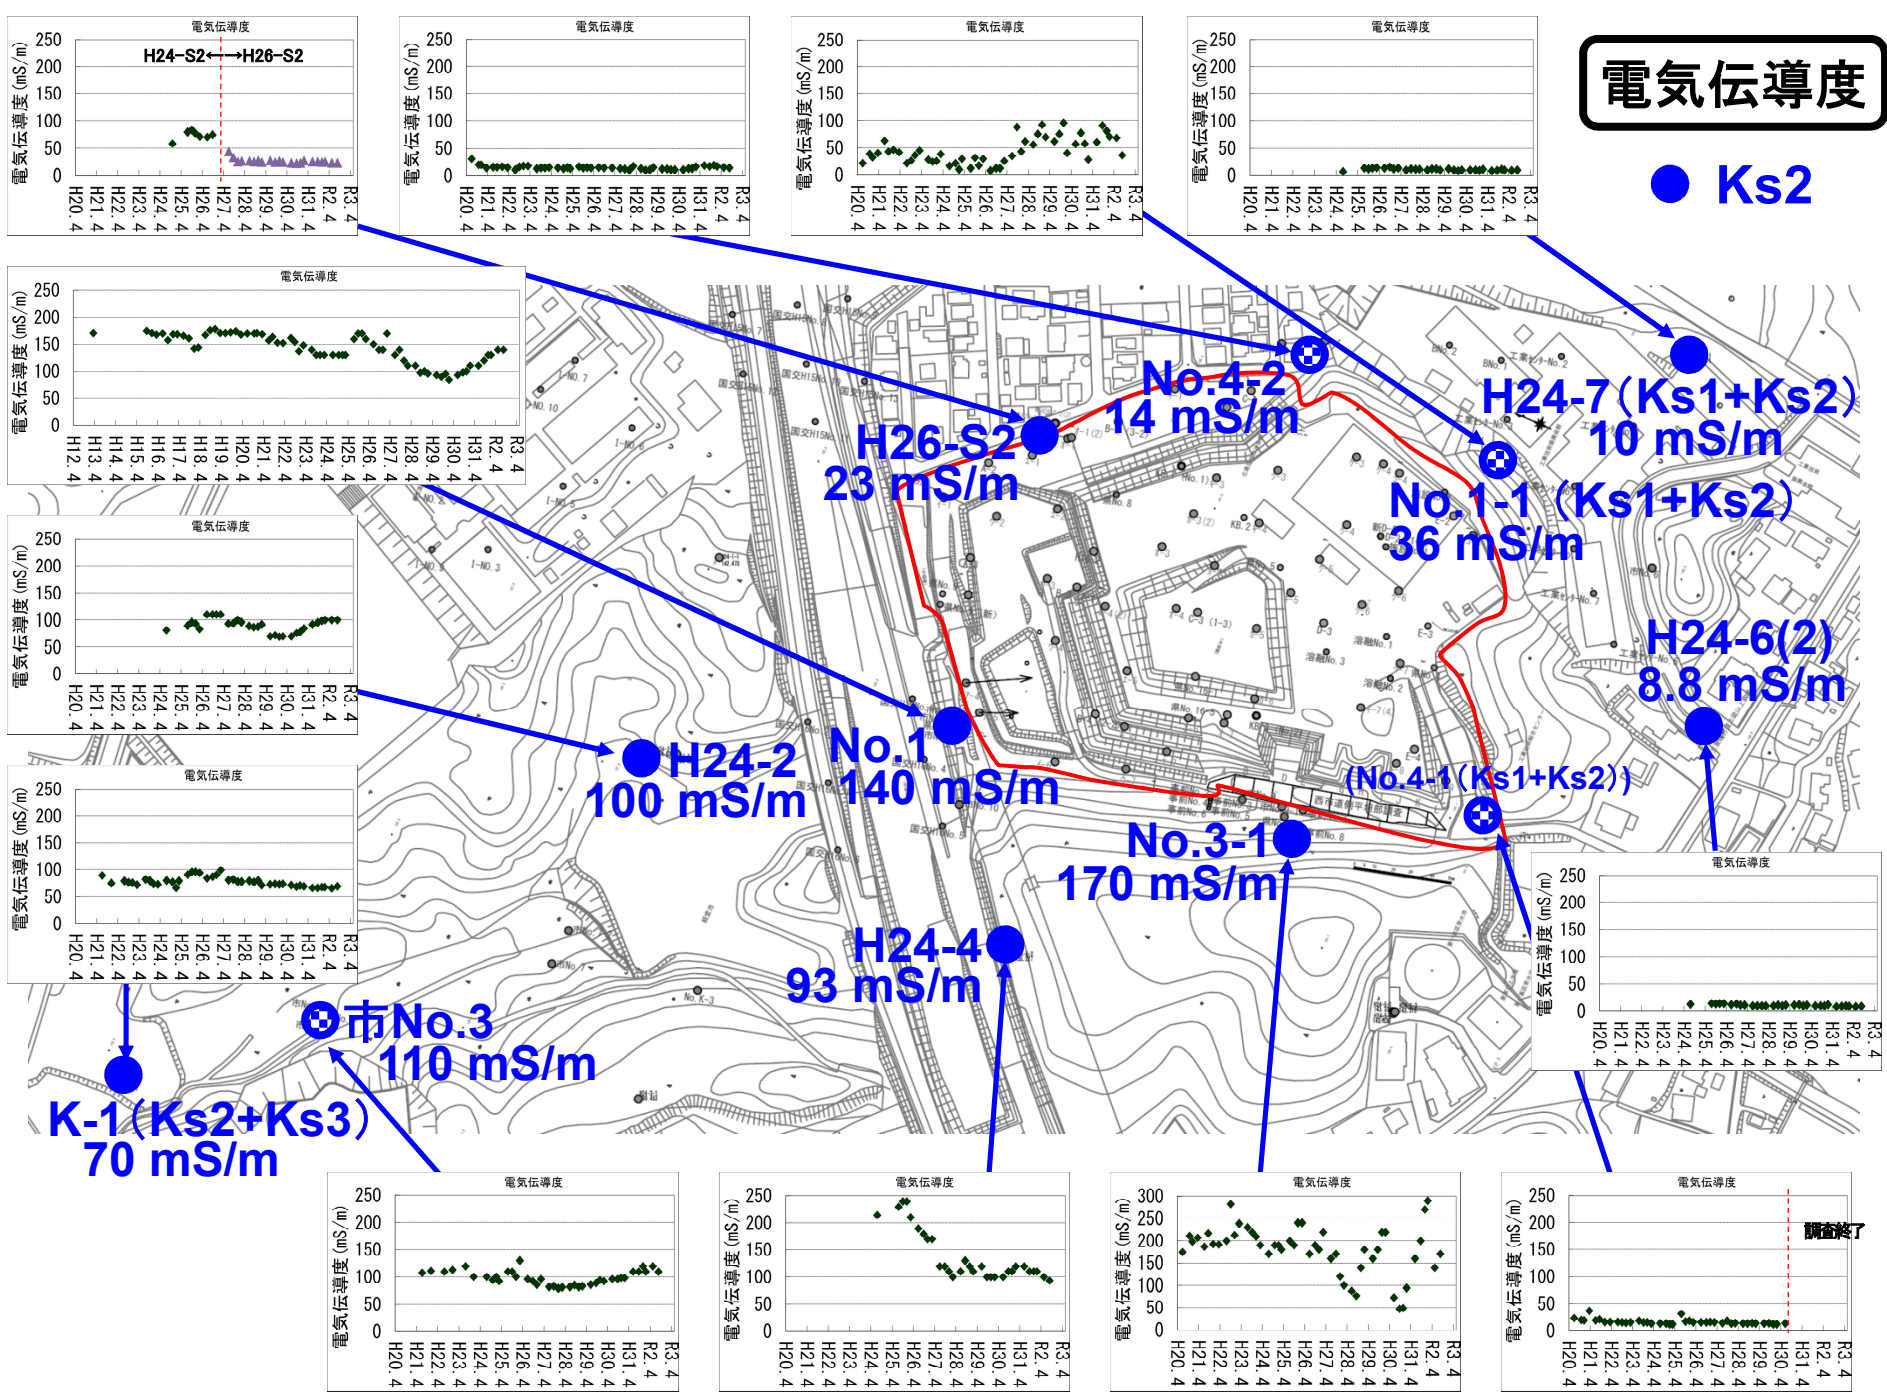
電気伝導度

● Ks2

電気伝導度
電気伝導度 (mS/m)
250
200
150
100
50
0
H24-S2←→H26-S2
H20.4 H21.4 H22.4 H23.4 H24.4 H25.4 H26.4 H27.4 H28.4 H29.4 H30.4 H31.4 R2.4 R3.4

電気伝導度
電気伝導度 (mS/m)
250
200
150
100
50
0
H20.4 H21.4 H22.4 H23.4 H24.4 H25.4 H26.4 H27.4 H28.4 H29.4 H30.4 H31.4 R2.4 R3.4

電気伝導度
電気伝導度 (mS/m)
250
200
150
100
50
0
H20.4 H21.4 H22.4 H23.4 H24.4 H25.4 H26.4 H27.4 H28.4 H29.4 H30.4 H31.4 R2.4 R3.4

電気伝導度
電気伝導度 (mS/m)
250
200
150
100
50
0
H20.4 H21.4 H22.4 H23.4 H24.4 H25.4 H26.4 H27.4 H28.4 H29.4 H30.4 H31.4 R2.4 R3.4

電気伝導度
電気伝導度 (mS/m)
250
200
150
100
50
0
H12.4 H13.4 H14.4 H15.4 H16.4 H17.4 H18.4 H19.4 H20.4 H21.4 H22.4 H23.4 H24.4 H25.4 H26.4 H27.4 H28.4 H29.4 H30.4 H31.4 R2.4 R3.4

電気伝導度
電気伝導度 (mS/m)
250
200
150
100
50
0
H20.4 H21.4 H22.4 H23.4 H24.4 H25.4 H26.4 H27.4 H28.4 H29.4 H30.4 H31.4 R2.4 R3.4

電気伝導度
電気伝導度 (mS/m)
250
200
150
100
50
0
H20.4 H21.4 H22.4 H23.4 H24.4 H25.4 H26.4 H27.4 H28.4 H29.4 H30.4 H31.4 R2.4 R3.4

No.4-2
14 mS/m
H24-7（Ks1+Ks2）
10 mS/m
H26-S2
23 mS/m
No.1-1（Ks1+Ks2）
36 mS/m
H24-6(2)
8.8 mS/m
No.1
140 mS/m
H24-2
100 mS/m
(No.4-1（Ks1+Ks2）)
No.3-1
170 mS/m
H24-4
93 mS/m
市No.3
110 mS/m
K-1（Ks2+Ks3）
70 mS/m

電気伝導度
電気伝導度 (mS/m)
250
200
150
100
50
0
H20.4 H21.4 H22.4 H23.4 H24.4 H25.4 H26.4 H27.4 H28.4 H29.4 H30.4 H31.4 R2.4 R3.4

電気伝導度
電気伝導度 (mS/m)
250
200
150
100
50
0
H20.4 H21.4 H22.4 H23.4 H24.4 H25.4 H26.4 H27.4 H28.4 H29.4 H30.4 H31.4 R2.4 R3.4

電気伝導度
電気伝導度 (mS/m)
250
200
150
100
50
0
H20.4 H21.4 H22.4 H23.4 H24.4 H25.4 H26.4 H27.4 H28.4 H29.4 H30.4 H31.4 R2.4 R3.4

電気伝導度
電気伝導度 (mS/m)
300
250
200
150
100
50
0
H20.4 H21.4 H22.4 H23.4 H24.4 H25.4 H26.4 H27.4 H28.4 H29.4 H30.4 H31.4 R2.4 R3.4

電気伝導度
電気伝導度 (mS/m)
250
200
150
100
50
0
調査終了
H20.4 H21.4 H22.4 H23.4 H24.4 H25.4 H26.4 H27.4 H28.4 H29.4 H30.4 H31.4 R2.4 R3.4